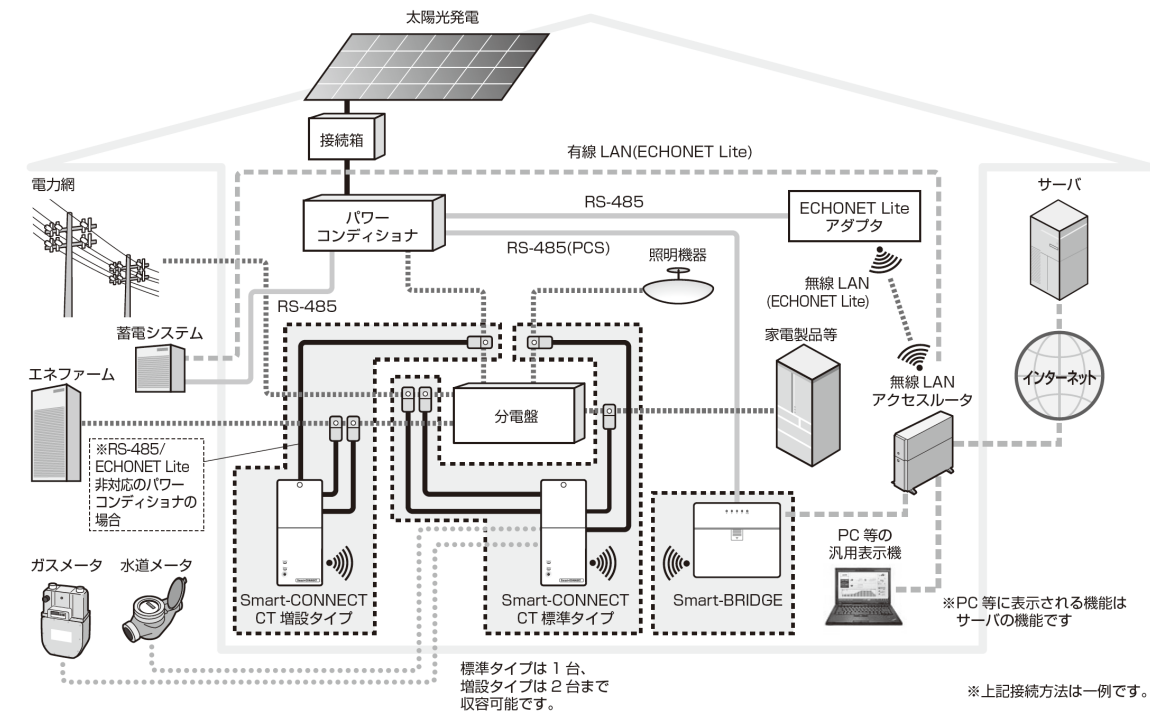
太陽光発電

接続箱

有線 LAN(ECHONET Lite)

電力網

パワー
コンディショナ

RS-485

ECHONET Lite
アダプタ

サーバ

RS-485(PCS)

照明機器

無線 LAN
(ECHONET Lite)

RS-485

蓄電システム

家電製品等

エネファーム

無線 LAN
アクセスルータ

インターネット

分電盤

※RS-485/
ECHONET Lite
非対応のパワー
コンディショナの
場合

PC 等の
汎用表示機

ガスメータ

水道メータ

Smart-CONNECT
CT 増設タイプ

Smart-CONNECT
CT 標準タイプ

Smart-BRIDGE

※PC 等に表示される機能は
サーバの機能です

標準タイプは 1 台、
増設タイプは 2 台まで
収容可能です。

※上記接続方法は一例です。